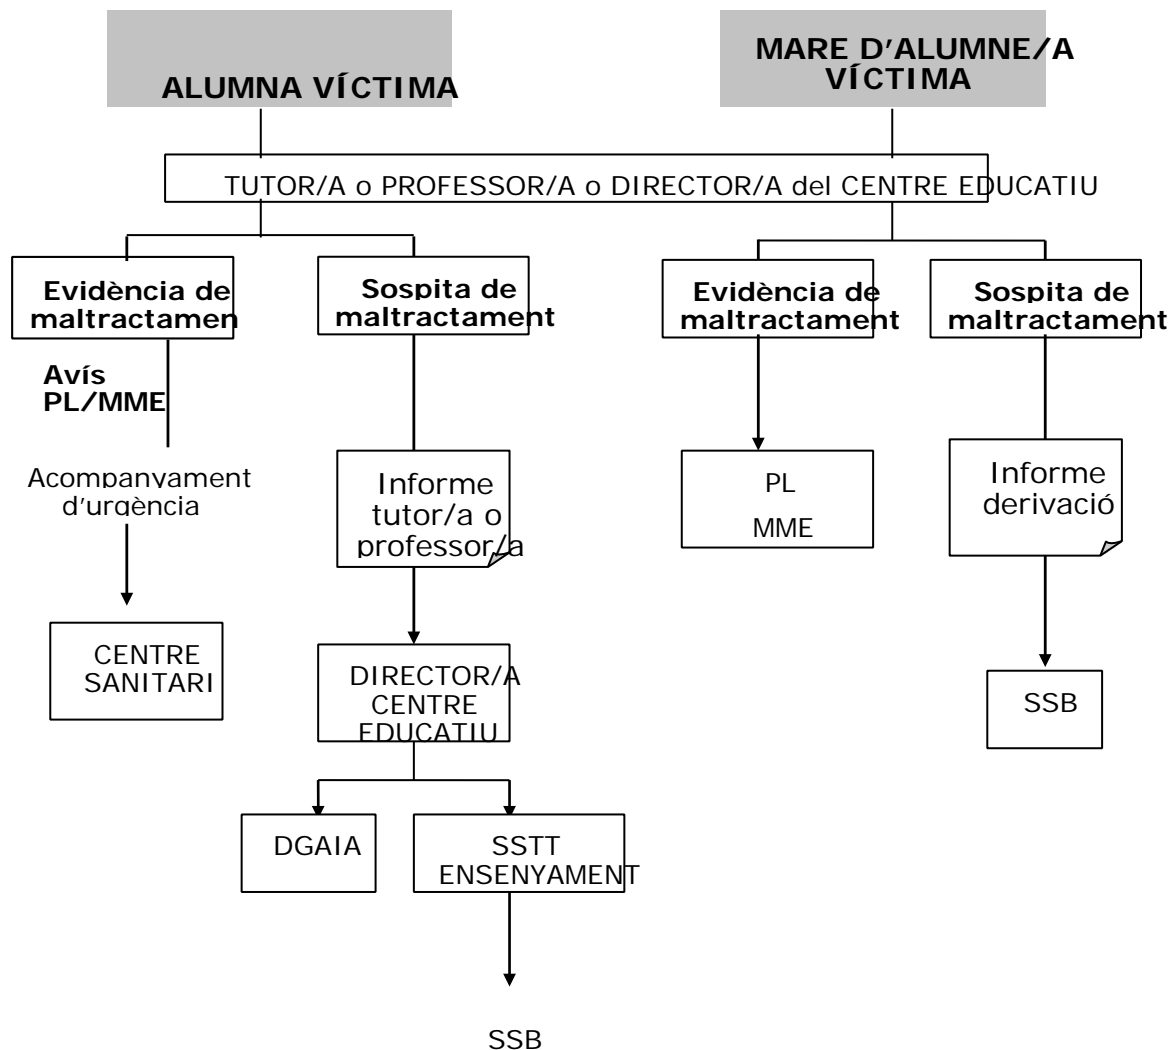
ALUMNA VÍCTIMA

MARE D'ALUMNE/A VÍCTIMA

TUTOR/A o PROFESSOR/A o DIRECTOR/A del CENTRE EDUCATIU

Evidència de maltractamen

Avís PL/MME

Acompanyament d'urgència

CENTRE SANITARI

Sospita de maltractament

Informe tutor/a o professor/a

DIRECTOR/A CENTRE EDUCATIU

DGAIA

SSTT ENSENYAMENT

SSB

Evidència de maltractament

PL

MME

Sospita de maltractament

Informe derivació

SSB